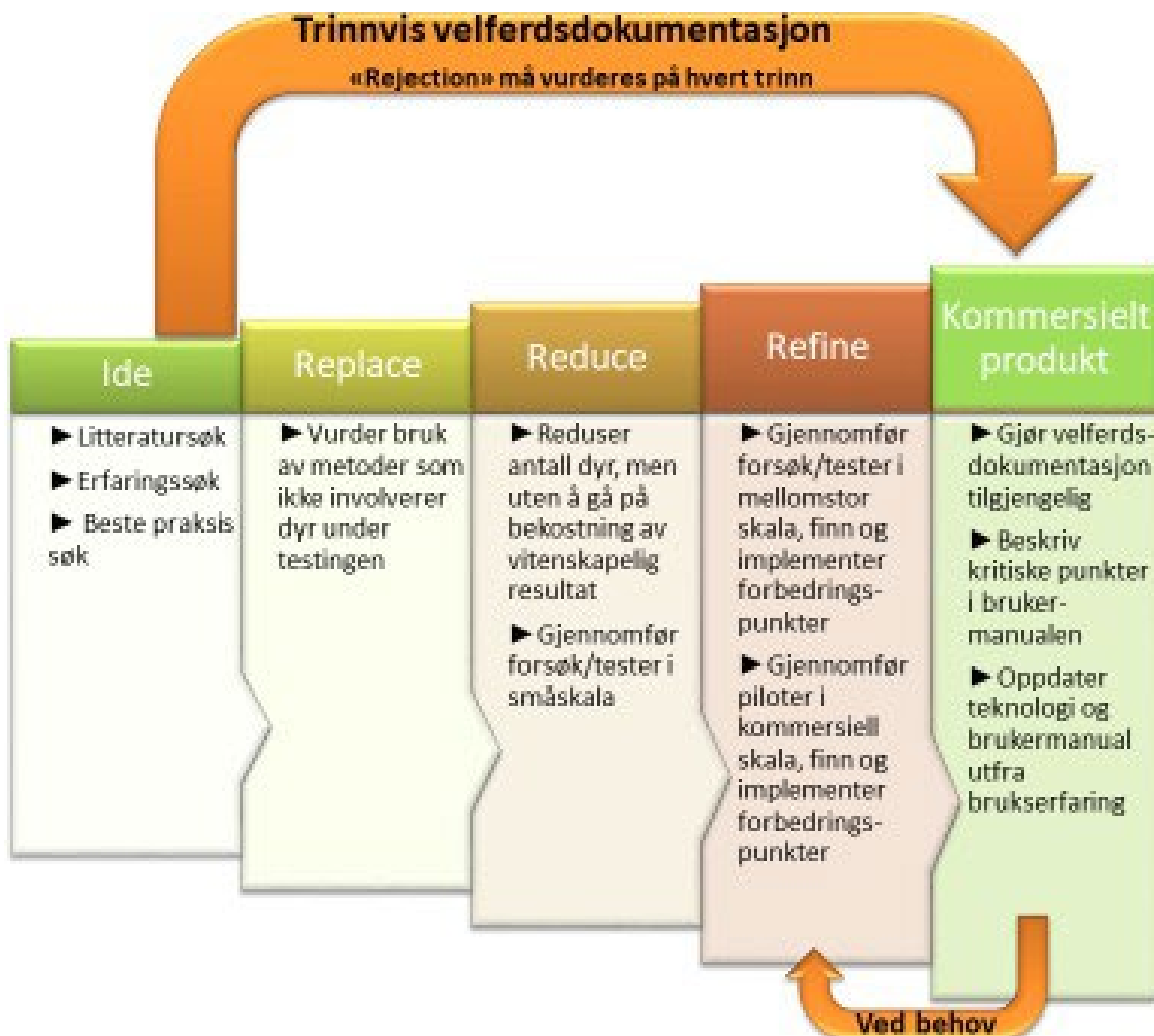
Trinnvis velferdsdokumentasjon

«Rejection» må vurderes på hvert trinn

Ide

► Litteratursøk

► Erfaringssøk

► Beste praksis søk

Replace

► Vurder bruk av metoder som ikke involverer dyr under testingen

Reduce

► Reduser antall dyr, men uten å gå på bekostning av vitenskapelig resultat

► Gjennomfør forsøk/tester i småskala

Refine

► Gjennomfør forsøk/tester i mellomstor skala, finn og implementer forbedringspunkter

► Gjennomfør piloter i kommersiell skala, finn og implementer forbedringspunkter

Kommersielt produkt

► Gjør velferdsdokumentasjon tilgjengelig

► Beskriv kritiske punkter i brukermanualen

► Oppdater teknologi og brukermanual utfra brukserfaring

Ved behov